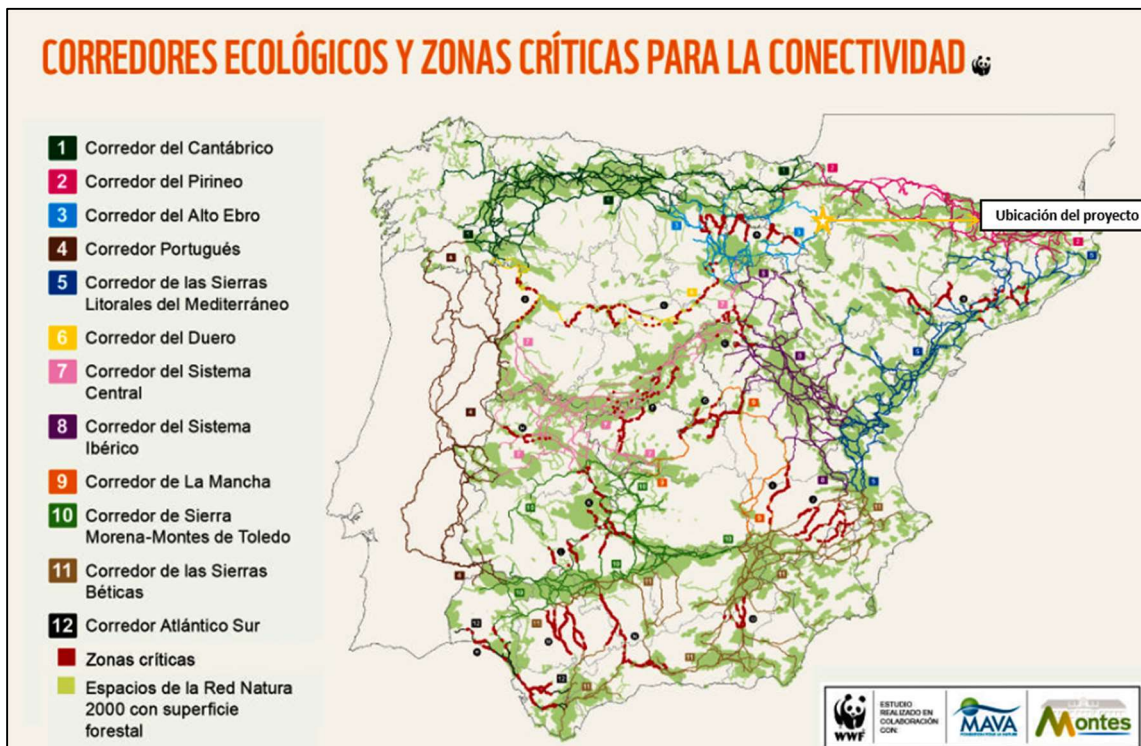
CORREDORES ECOLÓGICOS Y ZONAS CRÍTICAS PARA LA CONECTIVIDAD

1 Corredor del Cantábrico
2 Corredor del Pirineo
3 Corredor del Alto Ebro
4 Corredor Portugués
5 Corredor de las Sierras Litorales del Mediterráneo
6 Corredor del Duero
7 Corredor del Sistema Central
8 Corredor del Sistema Ibérico
9 Corredor de La Mancha
10 Corredor de Sierra Morena-Montes de Toledo
11 Corredor de las Sierras Béticas
12 Corredor Atlántico Sur
Zonas críticas
Espacios de la Red Natura 2000 con superficie forestal

Ubicación del proyecto

WWF
ESTUDIO REALIZADO EN COLABORACIÓN CON:
MAVA
Montes